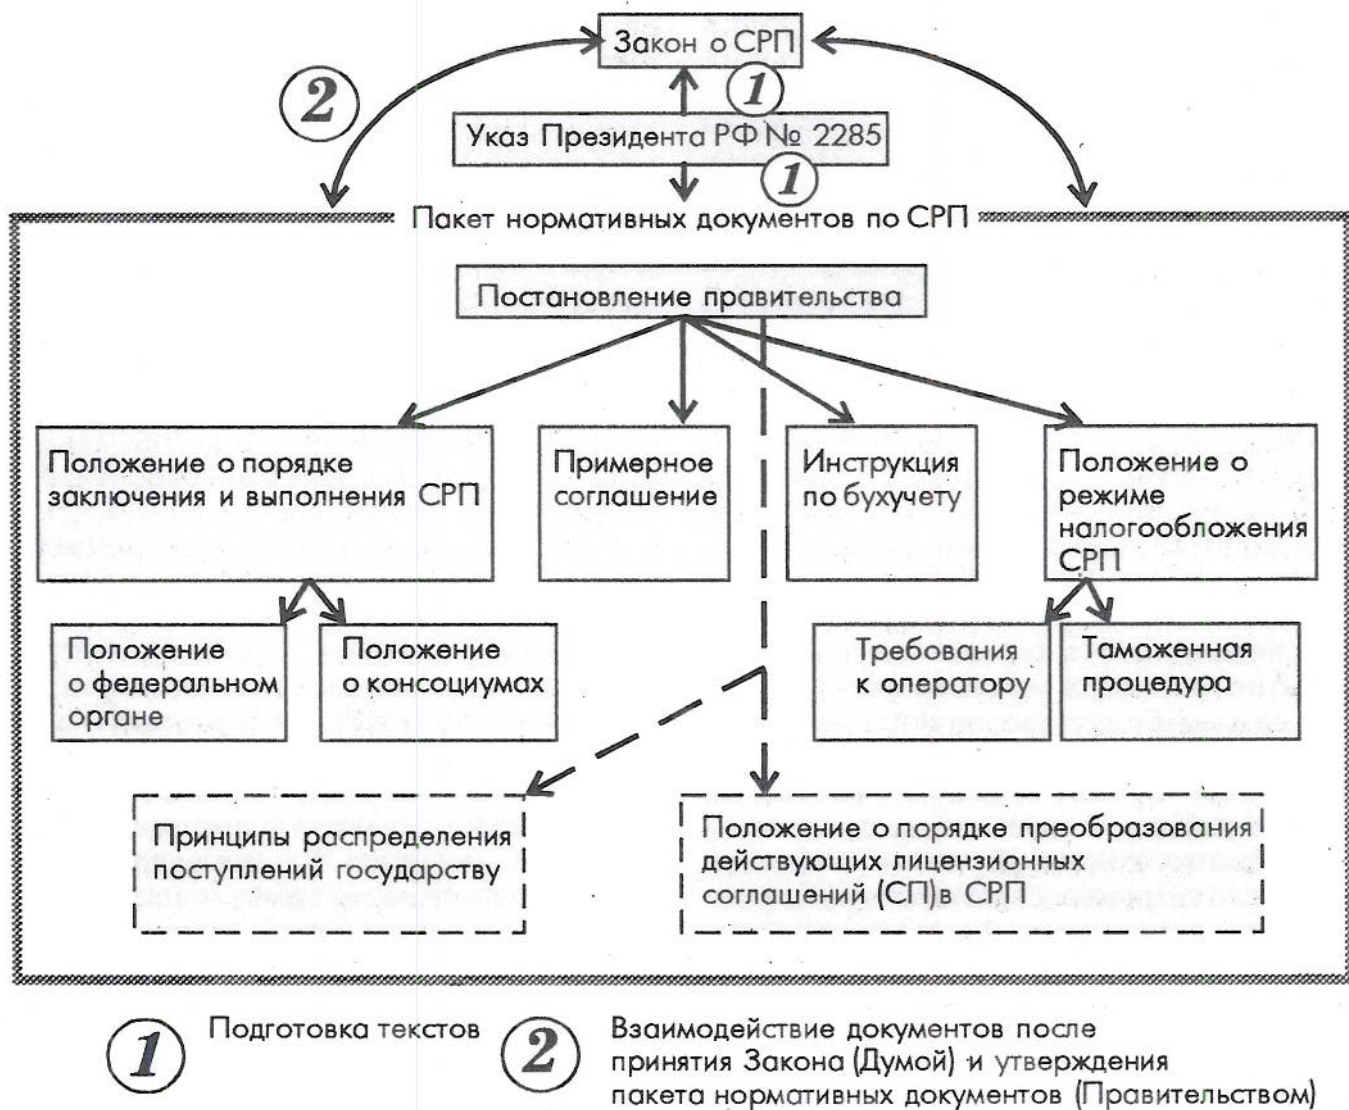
Закон о СРП

2

1

Указ Президента РФ № 2285

1

Пакет нормативных документов по СРП

Постановление правительства

Положение о порядке заключения и выполнения СРП

Примерное соглашение

Инструкция по бухучету

Положение о режиме налогообложения СРП

Положение о федеральном органе

Положение о консоциумах

Требования к оператору

Таможенная процедура

Принципы распределения поступлений государству

Положение о порядке преобразования действующих лицензионных соглашений (СП)в СРП

1 Подготовка текстов

2 Взаимодействие документов после принятия Закона (Думой) и утверждения пакета нормативных документов (Правительством)